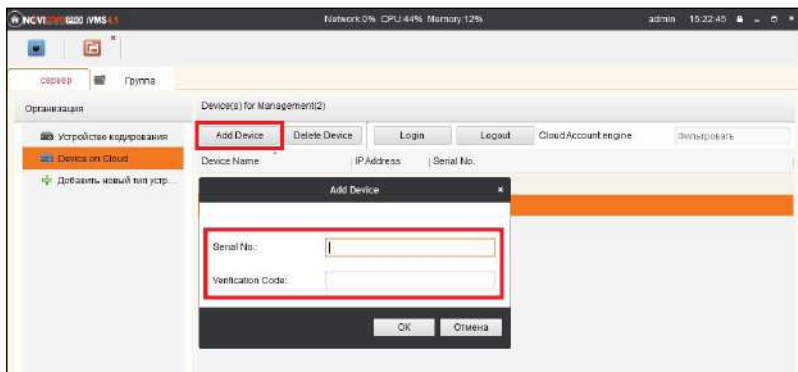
NOVICAM IVMS 4.1

Network:0% CPU:44% Memory:12%

admin 15:22:45

сервер

Группа

Организация

Устройство кодирования

Device on Cloud

Добавить новый тип устр...

Device(s) for Management(2)

Add Device

Delete Device

Login

Logout

Cloud Account engine

фильтровать

Device Name

IP Address

Serial No.

Add Device

Serial No.:

Verification Code:

OK

Отмена